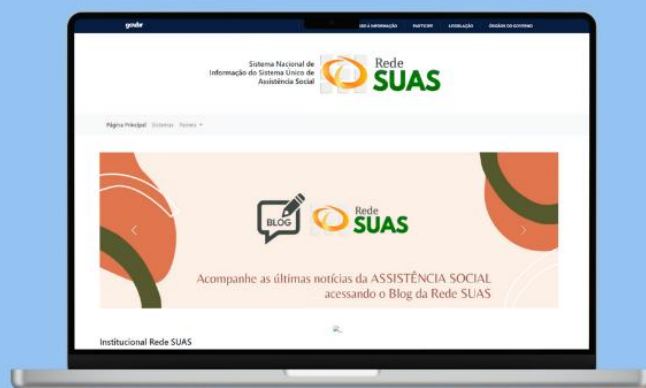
gov.br

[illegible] À INFORMAÇÃO PARTICIPE LEGISLAÇÃO ÓRGÃOS DO GOVERNO

Sistema Nacional de Informação do Sistema Único de Assistência Social

Rede SUAS

Página Principal Sistemas Painéis

BLOG

Rede SUAS

Acompanhe as últimas notícias da ASSISTÊNCIA SOCIAL acessando o Blog da Rede SUAS

Institucional Rede SUAS